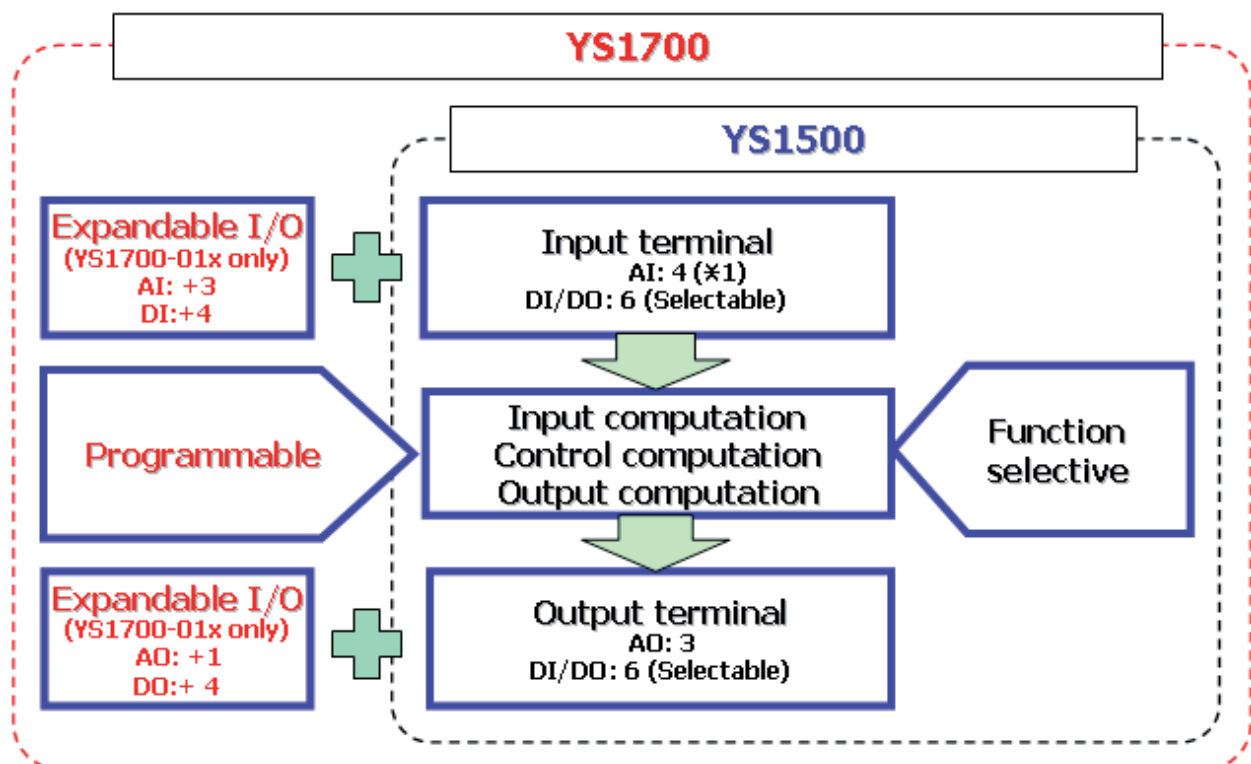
YS1700

YS1500

Expandable I/O
(YS1700-01x only)
AI: +3
DI:+4

Input terminal
AI: 4 (※1)
DI/DO: 6 (Selectable)

Programmable

Input computation
Control computation
Output computation

Function selective

Expandable I/O
(YS1700-01x only)
AO: +1
DO:+ 4

Output terminal
AO: 3
DI/DO: 6 (Selectable)